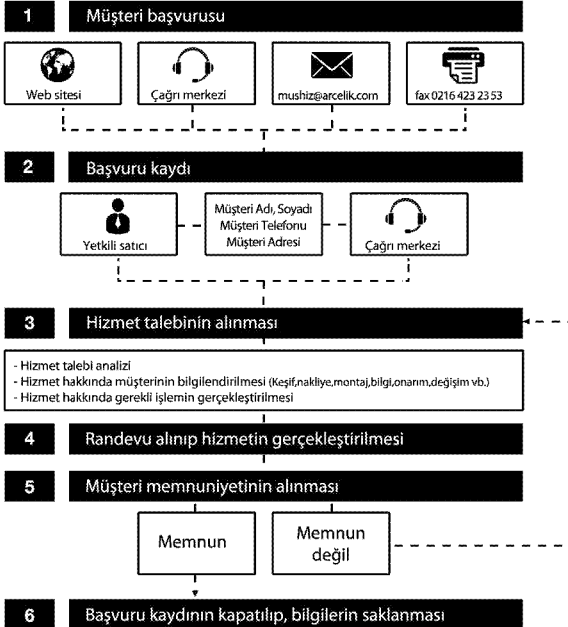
1 Müşteri başvurusu

Web sitesi

Çağrı merkezi

mushiz@arcelik.com

fax 0216 423 23 53

2 Başvuru kaydı

Yetkili satıcı

Müşteri Adı, Soyadı
Müşteri Telefonu
Müşteri Adresi

Çağrı merkezi

3 Hizmet talebinin alınması

- Hizmet talebi analizi
- Hizmet hakkında müşterinin bilgilendirilmesi (Keşif,nakliye,montaj,bilgi,onarım,değişim vb.)
- Hizmet hakkında gerekli işlemin gerçekleştirilmesi

4 Randevu alınıp hizmetin gerçekleştirilmesi

5 Müşteri memnuniyetinin alınması

Memnun

Memnun değil

6 Başvuru kaydının kapatılıp, bilgilerin saklanması